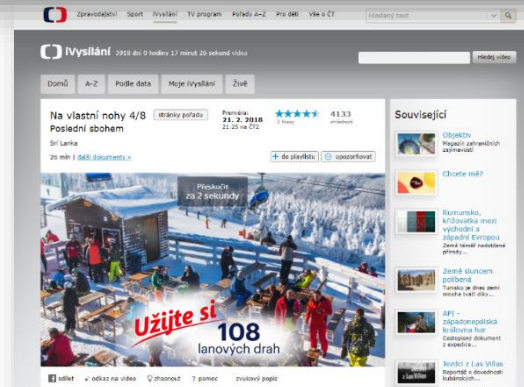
Zpravodajství Sport iVysílání TV program Pořady A–Z Pro děti Vše o ČT Hledaný text

iVysílání 2018 dní 0 hodiny 17 minut 26 sekund videa

Hledej video

Domů A–Z Podle data Moje iVysílání Živě

Na vlastní nohy 4/8 stránky pořadu
Poslední sbohem
Srí Lanka
26 min | další dokumenty »

Premiéra: 21. 2. 2018 21:25 na ČT2

4133 shlédnutí

+ do playlistu upozorňovat

Přeskočit za 2 sekundy

Užijte si 108 lanových drah

sdílet odkaz na video zhodnotit ? pomoc zvukový popis

Související

Objektiv
Magazín zahraničních zajímavostí

Chcete mě?

Rumunsko, křižovatka mezi východní a západní Evropou
Země téměř nedotčené přírody...

Země sluncem políbená
Tunisko je dnes jenž mnoho tváří díky...

API – západoněmecká královna fior
Cestopisný dokument z expedice...

Tezdi z Las Villas
Reportáž o dovednosti kubánských...